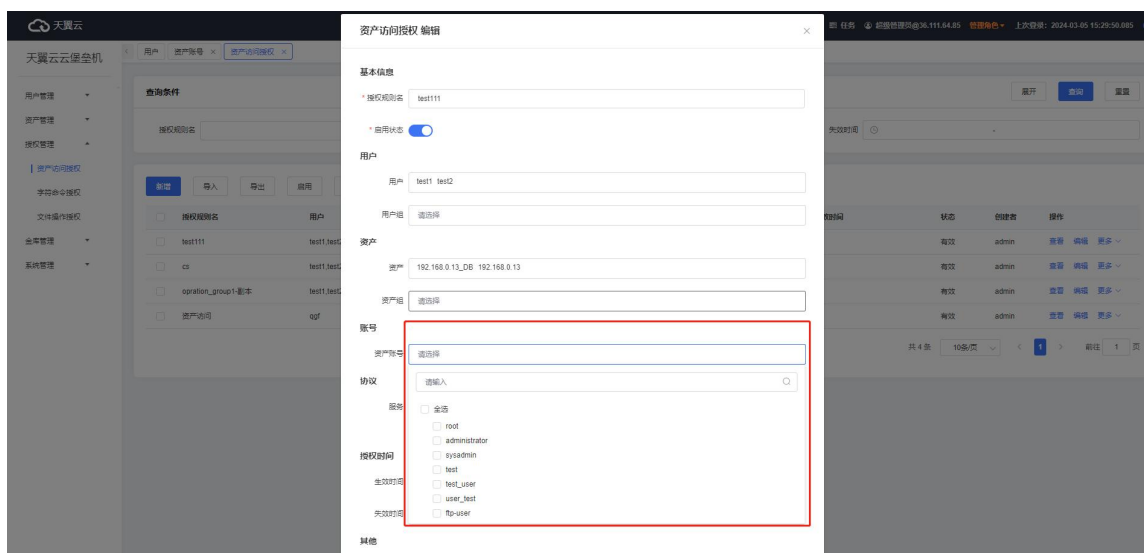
天翼云

天翼云云堡垒机

用户管理
资产管理
授权管理
资产访问授权
字符命令授权
文件操作授权
业务管理
系统管理

用户 资产账号 资产访问授权

查询条件

授权规则名

新增 导入 导出 启用

| | 授权规则名 | 用户 |
|---|---|---|
| | test111 | test1,test2 |
| | cs | test1,test2 |
| | opration_group1-副本 | test1,test2 |
| | 资产访问 | qgf |

任务 超级管理员@36.111.64.85 管理角色 上次登录: 2024-03-05 15:29:50.085

展开 查询 重置

失效时间

| 效时间 | 状态 | 创建者 | 操作 |
|---|---|---|---|
| | 有效 | admin | 查看 编辑 更多 |
| | 有效 | admin | 查看 编辑 更多 |
| | 有效 | admin | 查看 编辑 更多 |
| | 有效 | admin | 查看 编辑 更多 |

共 4 条 10条/页 1 前往 1 页

资产访问授权 编辑

基本信息

* 授权规则名 test111

* 启用状态

用户

用户 test1 test2

用户组 请选择

资产

资产 192.168.0.13_DB 192.168.0.13

资产组 请选择

账号

资产账号 请选择

协议

服务

请输入

全选
root
administrator
sysadmin
test
test_user
user_test
ftp-user

授权时间

生效时间

失效时间

其他